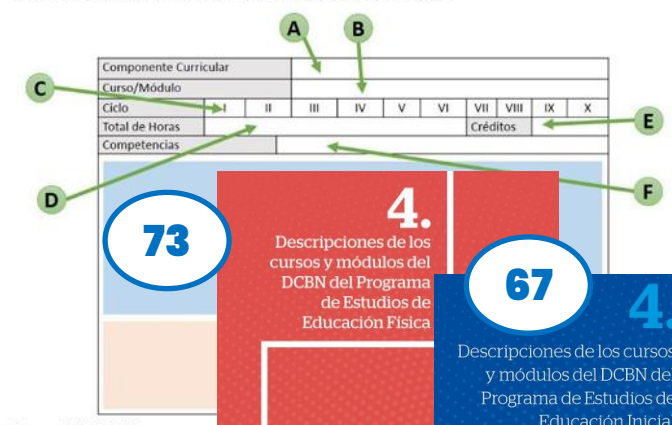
A

B

C

E

D

F

| Componente Curricular | | | | | | | | | | |
|---|---|---|---|---|---|---|---|---|---|---|
| Curso/Módulo | | | | | | | | | | |
| Ciclo | I | II | III | IV | V | VI | VII | VIII | IX | X |
| Total de Horas | | | | | | | Créditos | | | |
| Competencias | | | | | | | | | | |

73

4.

Descripciones de los cursos y módulos del DCBN del Programa de Estudios de Educación Física

67

4.

Descripciones de los cursos y módulos del DCBN del Programa de Estudios de Educación Inicial